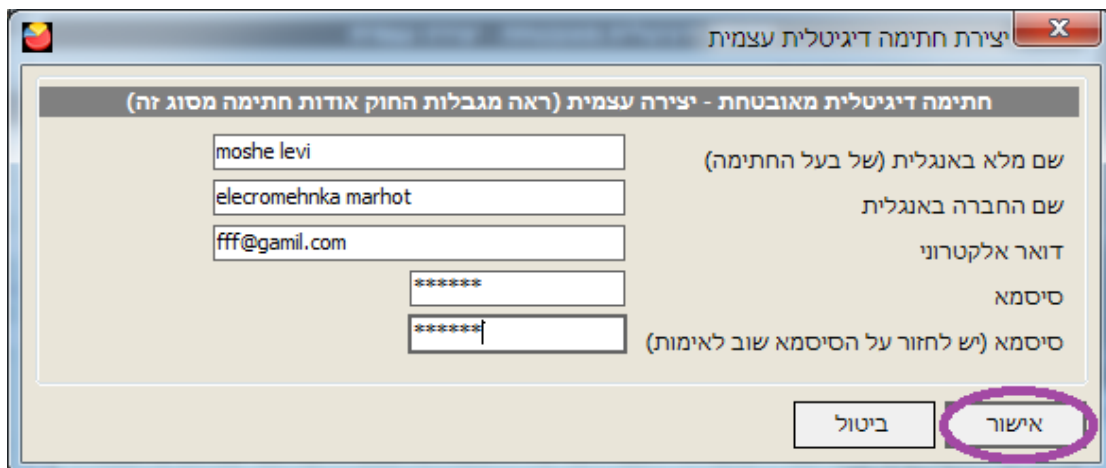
יצירת חתימה דיגיטלית עצמית
X

חתימה דיגיטלית מאובטחת - יצירה עצמית (ראה מגבלות החוק אודות חתימה מסוג זה)

שם מלא באנגלית (של בעל החתימה)
moshe levi

שם החברה באנגלית
elecromehnka marhot

דואר אלקטרוני
fff@gamil.com

סיסמא
******

סיסמא (יש לחזור על הסיסמא שוב לאימות)
******

אישור
ביטול